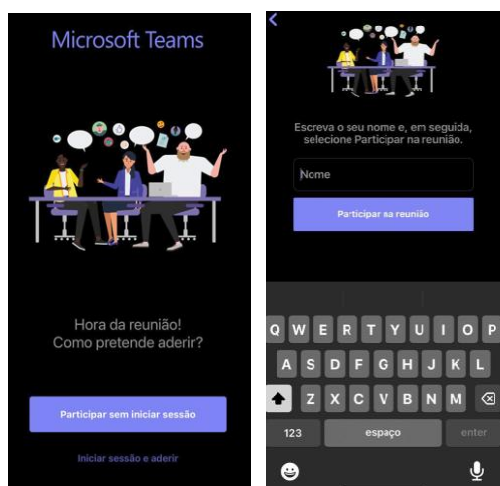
Microsoft Teams

Hora da reunião!
Como pretende aderir?

Participar sem iniciar sessão

Iniciar sessão e aderir

<

Escreva o seu nome e, em seguida, selecione Participar na reunião.

Nome

Participar na reunião

Q W E R T Y U I O P
A S D F G H J K L
Z X C V B N M
123 espaço enter